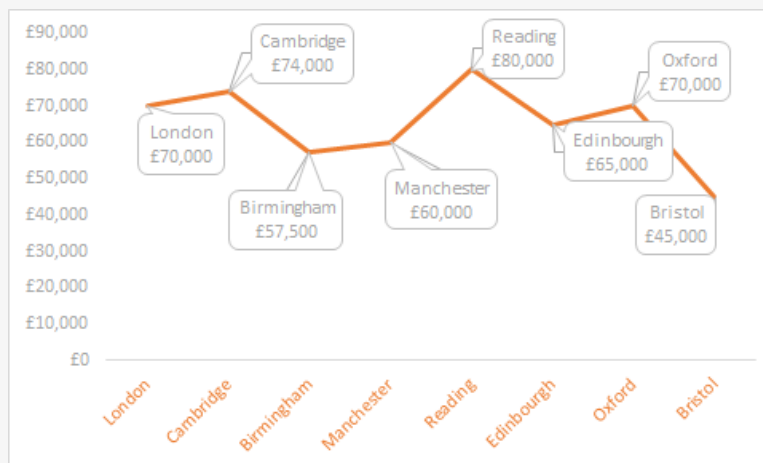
£90,000
£80,000
£70,000
£60,000
£50,000
£40,000
£30,000
£20,000
£10,000
£0

Cambridge
£74,000

Reading
£80,000

Oxford
£70,000

London
£70,000

Edinbourgh
£65,000

Birmingham
£57,500

Manchester
£60,000

Bristol
£45,000

London
Cambridge
Birmingham
Manchester
Reading
Edinbourgh
Oxford
Bristol